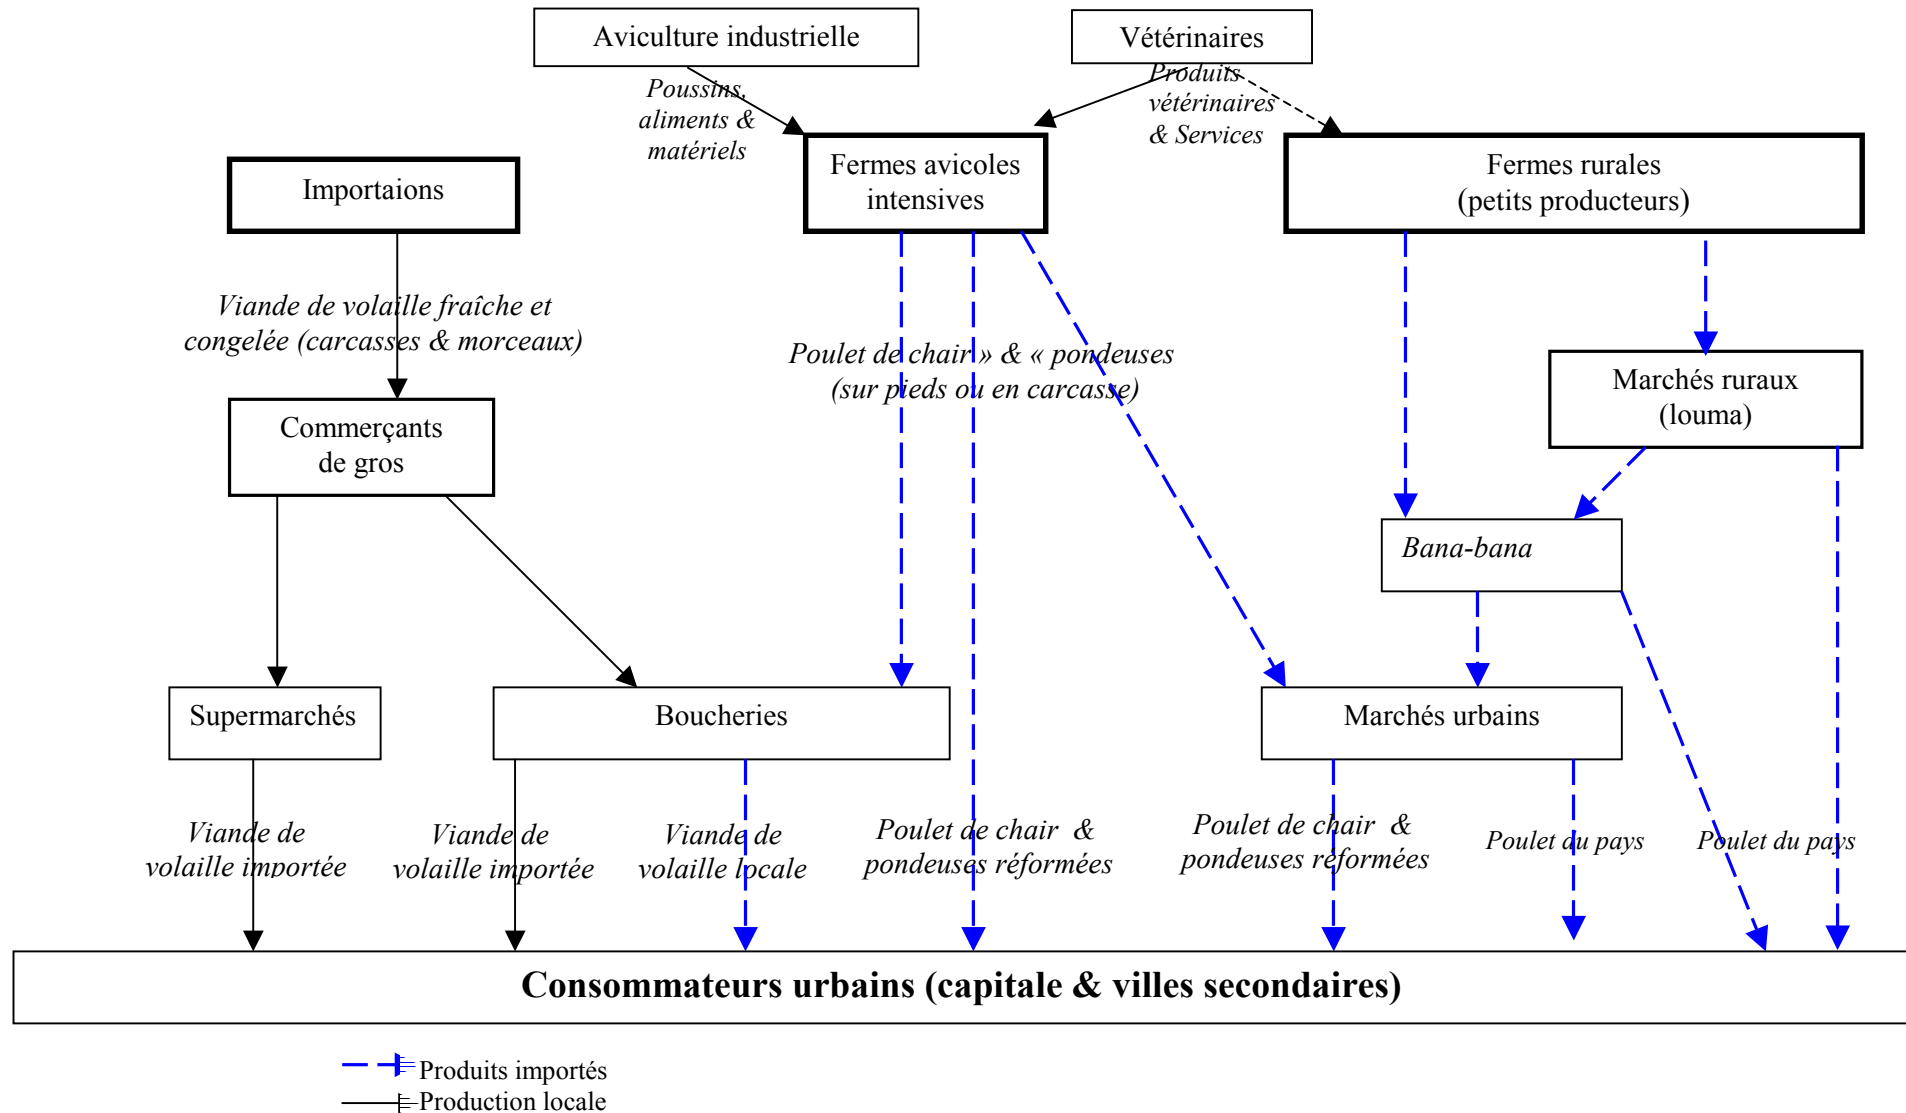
Aviculture industrielle

Vétérinaires

Poussins, aliments & matériels

Produits vétérinaires & Services

Importaions

Fermes avicoles intensives

Fermes rurales (petits producteurs)

Viande de volaille fraîche et congelée (carcasses & morceaux)

Poulet de chair » & « pondeuses (sur pieds ou en carcasse)

Marchés ruraux (louma)

Commerçants de gros

Bana-bana

Supermarchés

Boucheries

Marchés urbains

Viande de volaille importée

Viande de volaille importée

Viande de volaille locale

Poulet de chair & pondeuses réformées

Poulet de chair & pondeuses réformées

Poulet du pays

Poulet du pays

Consommateurs urbains (capitale & villes secondaires)

Produits importés

Production locale